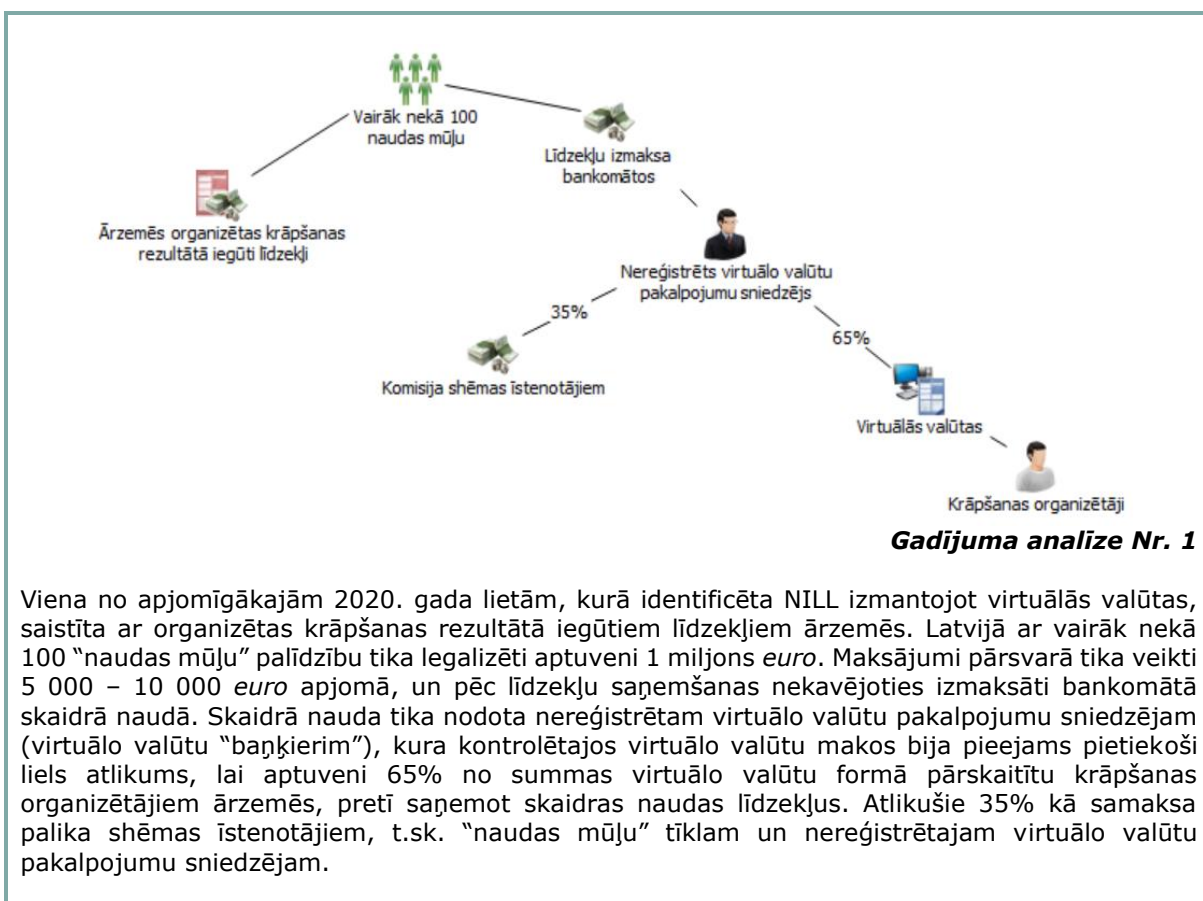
Vairāk nekā 100 naudas mūļu

Līdzekļu izmaksa bankomātos

Ārzemēs organizētas krāpšanas rezultātā iegūti līdzekļi

Nereģistrēts virtuālo valūtu pakalpojumu sniedzējs

35%

65%

Komisija shēmas īstenotājiem

Virtuālās valūtas

Krāpšanas organizētāji

Gadījuma analīze Nr. 1

Viena no apjomīgākajām 2020. gada lietām, kurā identificēta NILL izmantojot virtuālās valūtas, saistīta ar organizētas krāpšanas rezultātā iegūtiem līdzekļiem ārzemēs. Latvijā ar vairāk nekā 100 "naudas mūļu" palīdzību tika legalizēti aptuveni 1 miljons euro. Maksājumi pārsvarā tika veikti 5 000 – 10 000 euro apjomā, un pēc līdzekļu saņemšanas nekavējoties izmaksāti bankomātā skaidrā naudā. Skaidrā nauda tika nodota nereģistrētam virtuālo valūtu pakalpojumu sniedzējam (virtuālo valūtu "baņķierim"), kura kontrolētajos virtuālo valūtu makos bija pieejams pietiekoši liels atlikums, lai aptuveni 65% no summas virtuālo valūtu formā pārskaitītu krāpšanas organizētājiem ārzemēs, pretī saņemot skaidras naudas līdzekļus. Atlikušie 35% kā samaksa palika shēmas īstenotājiem, t.sk. "naudas mūļu" tīklam un nereģistrētajam virtuālo valūtu pakalpojumu sniedzējam.